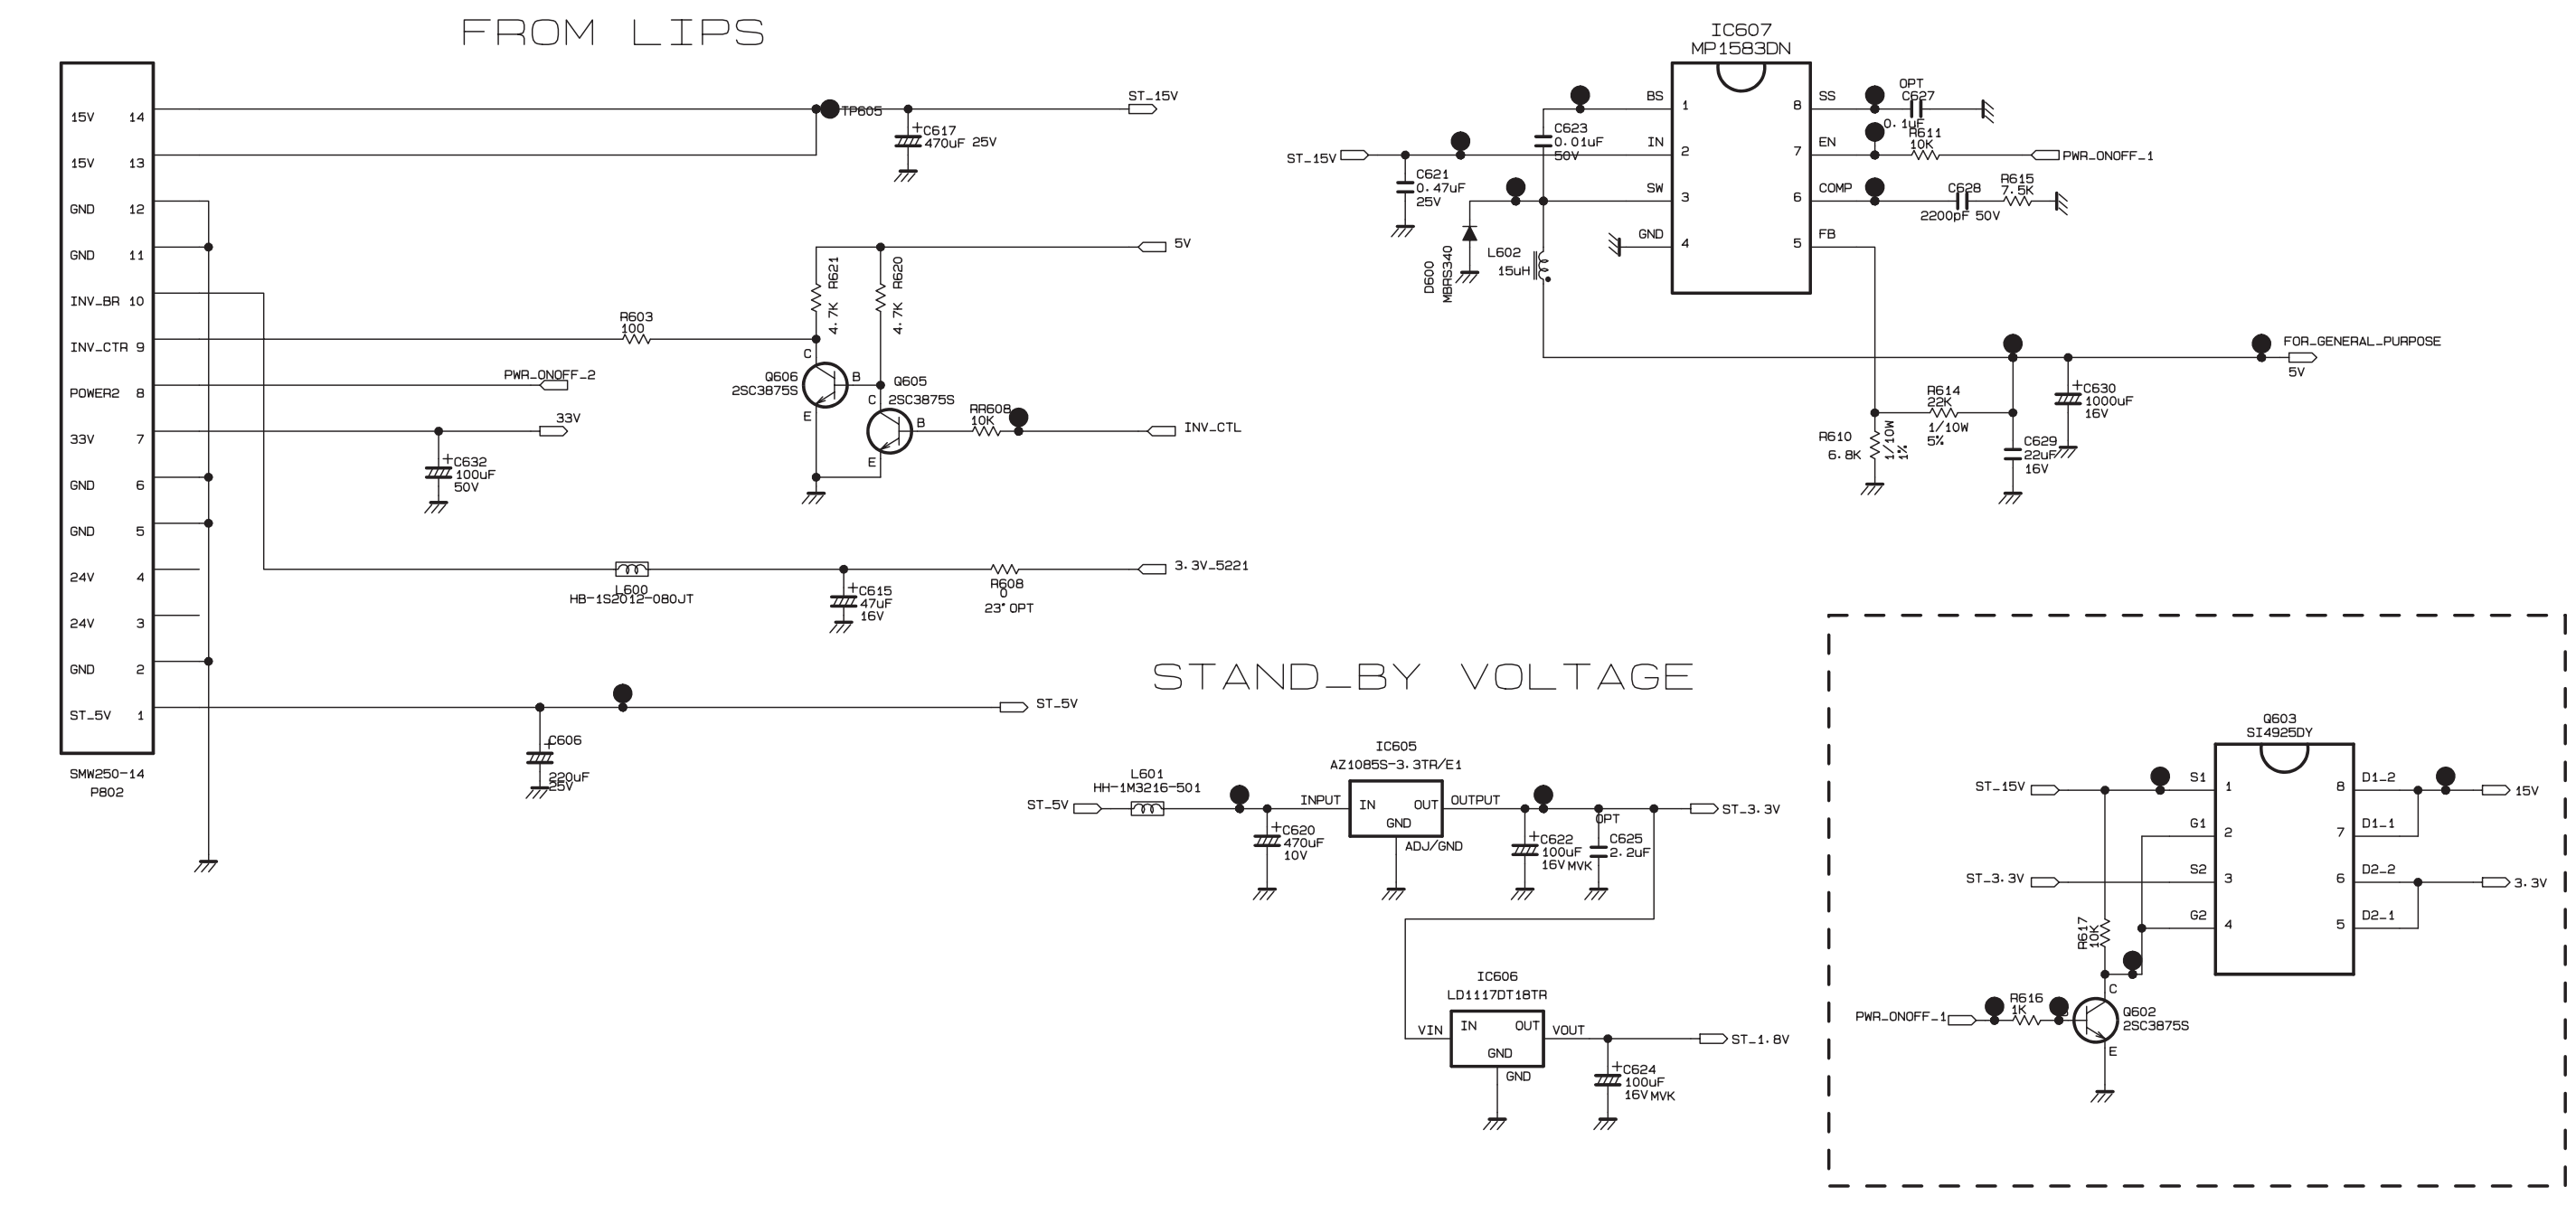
FROM LIPS

15V 14
15V 13
GND 12
GND 11
INV_BR 10
INV_CTR 9
POWER2 8
33V 7
GND 6
GND 5
24V 4
24V 3
GND 2
ST_5V 1

SMW250-14
P802

TP605
C617
470uF 25V
ST_15V

5V
R621
4.7K
R620
4.7K
R603
100
Q606
2SC3875S
C
B
E
Q605
2SC3875S
C
B
E
PWR_ONOFF_2
RR608
10K
INV_CTL
33V
C632
100uF
50V

L600
HB-1S2012-080JT
C615
47uF
16V
R608
0
23" OPT
3.3V_5221

ST_5V
C606
220uF
25V

IC607
MP1583DN
BS 1
IN 2
SW 3
GND 4
SS 8
EN 7
COMP 6
FB 5
ST_15V
C623
0.01uF
50V
C621
0.47uF
25V
D600
MBRS340
L602
15uH
OPT
C627
0.1uF
R611
10K
PWR_ONOFF_1
C628
2200pF 50V
R615
7.5K
FOR_GENERAL_PURPOSE
5V
R614
22K
1/10W
5%
R610
6.8K
1/10W
1%
C629
22uF
16V
C630
1000uF
16V

STAND_BY VOLTAGE

IC605
AZ1085S-3.3TR/E1
ST_5V
L601
HH-1M3216-501
INPUT
IN
OUT
GND
OUTPUT
ADJ/GND
C620
470uF
10V
C622
100uF
16V MVK
OPT
C625
2.2uF
ST_3.3V

IC606
LD1117DT18TR
VIN
IN
OUT
GND
VOUT
GND
C624
100uF
16V MVK
ST_1.8V

Q603
SI4925DY
ST_15V
S1 1
G1 2
ST_3.3V
S2 3
G2 4
D1_2 8
D1_1 7
D2_2 6
D2_1 5
15V
3.3V
R617
10K
PWR_ONOFF_1
R616
1K
Q602
2SC3875S
C
E